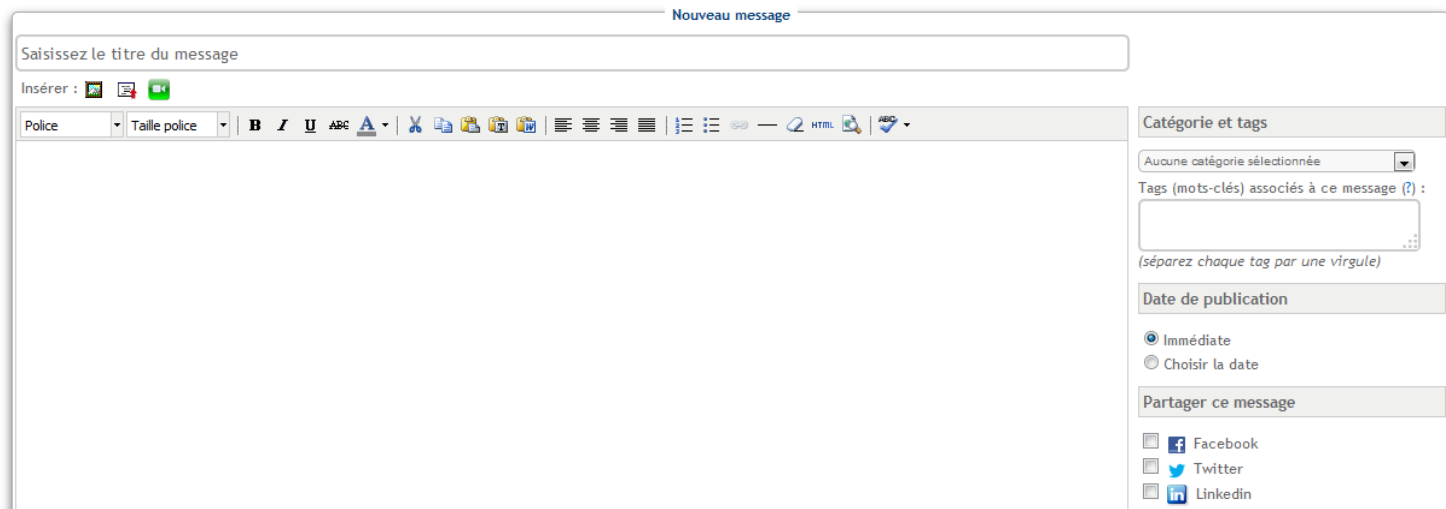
Nouveau message

Saisissez le titre du message

Insérer :

Police
Taille police
B I U ABC A HTML ABC

Catégorie et tags

Aucune catégorie sélectionnée

Tags (mots-clés) associés à ce message (?) :

(séparez chaque tag par une virgule)

Date de publication

Immédiate
Choisir la date

Partager ce message

Facebook
Twitter
Linkedin